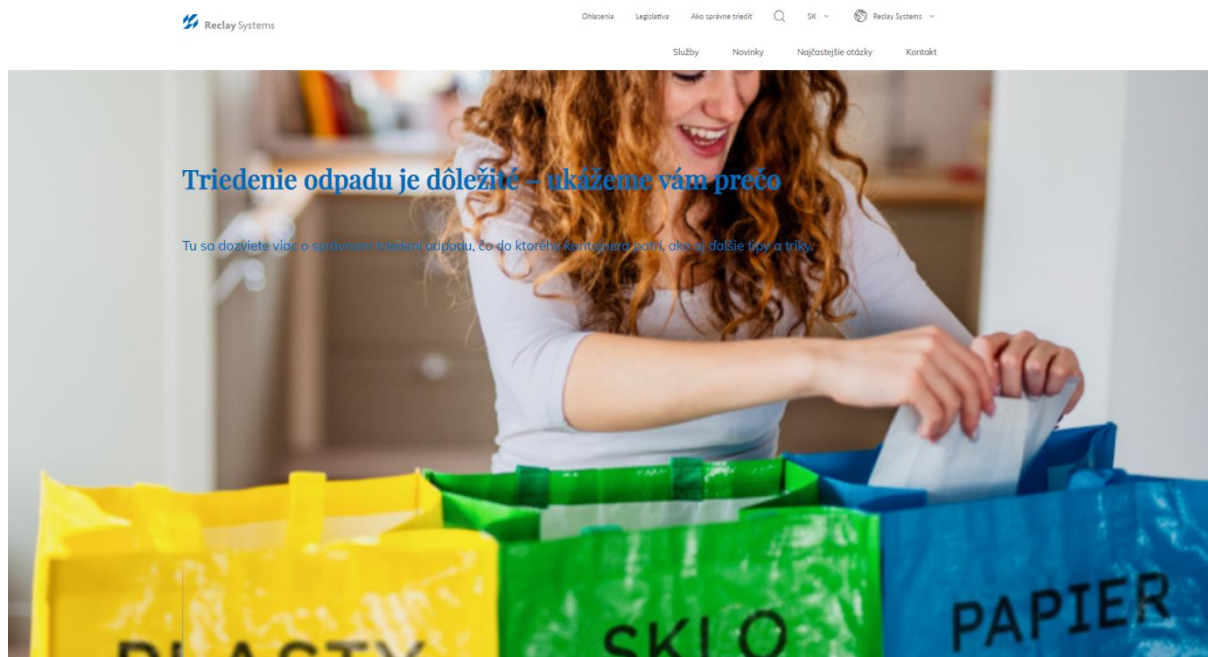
Reclay Systems

Ohlasenia Legislativa Ako správne triediť SK Reclay Systems

Služby Novinky Najčastejšie otázky Kontakt

Triedenie odpadu je dôležité – ukážeme vám prečo

Tu sa dozviete viac o správnom triedení odpadu, čo do ktorého kontajnera patrí, ako aj ďalšie tipy a triky.

PLASTY SKLO PAPIER